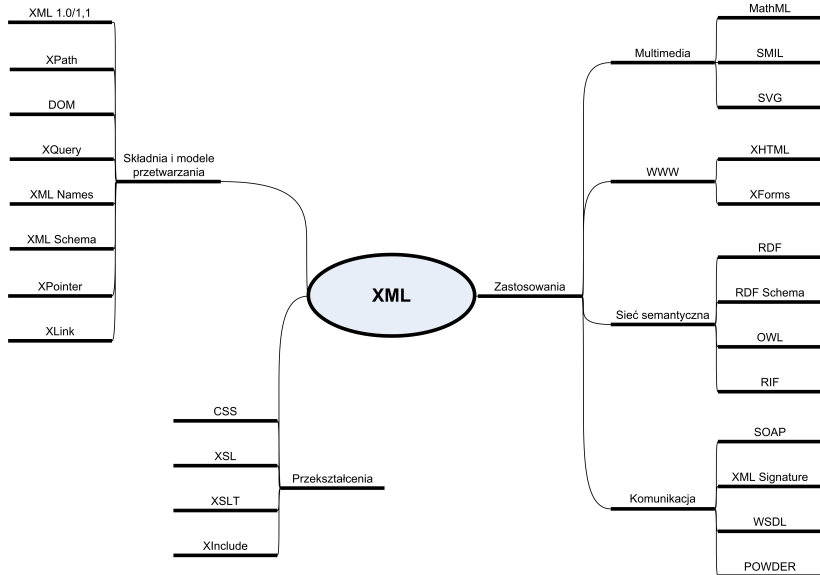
XML

Składnia i modele przetwarzania
XML 1.0/1,1
XPath
DOM
XQuery
XML Names
XML Schema
XPointer
XLink

Przekształcenia
CSS
XSL
XSLT
XInclude

Zastosowania

Multimedia
MathML
SMIL
SVG

WWW
XHTML
XForms

Sieć semantyczna
RDF
RDF Schema
OWL
RIF

Komunikacja
SOAP
XML Signature
WSDL
POWDER